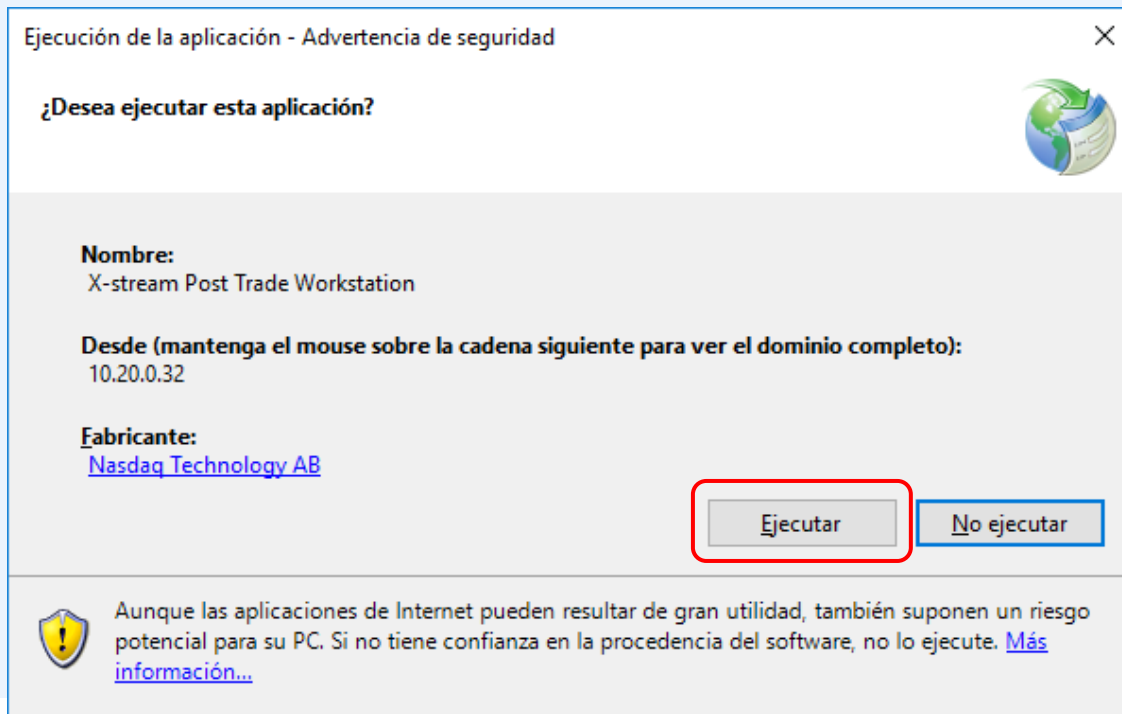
Ejecución de la aplicación - Advertencia de seguridad

¿Desea ejecutar esta aplicación?

Nombre:
X-stream Post Trade Workstation

Desde (mantenga el mouse sobre la cadena siguiente para ver el dominio completo):
10.20.0.32

Fabricante:
Nasdaq Technology AB

Ejecutar

No ejecutar

Aunque las aplicaciones de Internet pueden resultar de gran utilidad, también suponen un riesgo potencial para su PC. Si no tiene confianza en la procedencia del software, no lo ejecute. Más información...